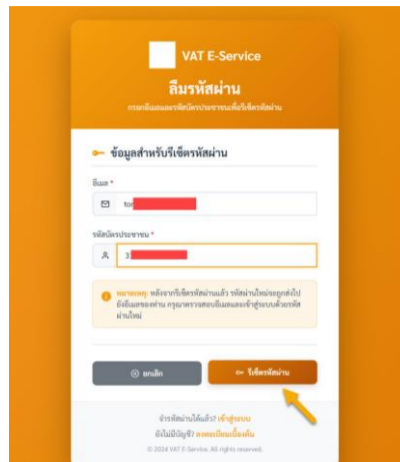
VAT E-Service

ลืมรหัสผ่าน

กรอกอีเมลและรหัสบัตรประชาชนเพื่อรีเซ็ตรหัสผ่าน

ข้อมูลสำหรับรีเซ็ตรหัสผ่าน

อีเมล *

tor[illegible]

รหัสบัตรประชาชน *

3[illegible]

หมายเหตุ: หลังจากรีเซ็ตรหัสผ่านแล้ว รหัสผ่านใหม่จะถูกส่งไปยังอีเมลของท่าน กรุณาตรวจสอบอีเมลและเข้าสู่ระบบด้วยรหัสผ่านใหม่

ยกเลิก

รีเซ็ตรหัสผ่าน

จำรหัสผ่านได้แล้ว? เข้าสู่ระบบ

ยังไม่มีบัญชี? ลงทะเบียนเบื้องต้น

© 2024 VAT E-Service. All rights reserved.